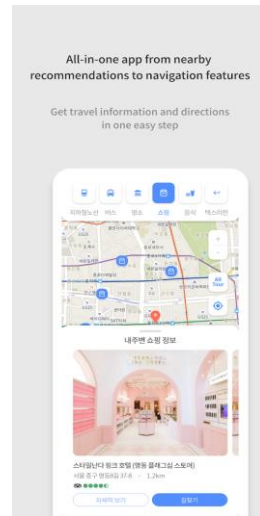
All-in-one app from nearby recommendations to navigation features

Get travel information and directions in one easy step

지하철노선 버스 명소 쇼핑 음식 택스리펀

내주변 쇼핑 정보

스타일난다 핑크 호텔 (명동 플래그십 스토어)

서울 중구 명동8길 37-8 · 1.2km

자세히 보기 길찾기